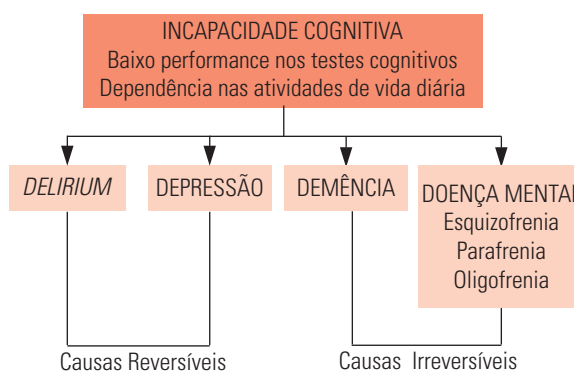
INCAPACIDADE COGNITIVA
Baixo performance nos testes cognitivos
Dependência nas atividades de vida diária

DELIRIUM

DEPRESSÃO

DEMÊNCIA

DOENÇA MENTAL
Esquizofrenia
Parafrenia
Oligofrenia

Causas Reversíveis

Causas Irreversíveis